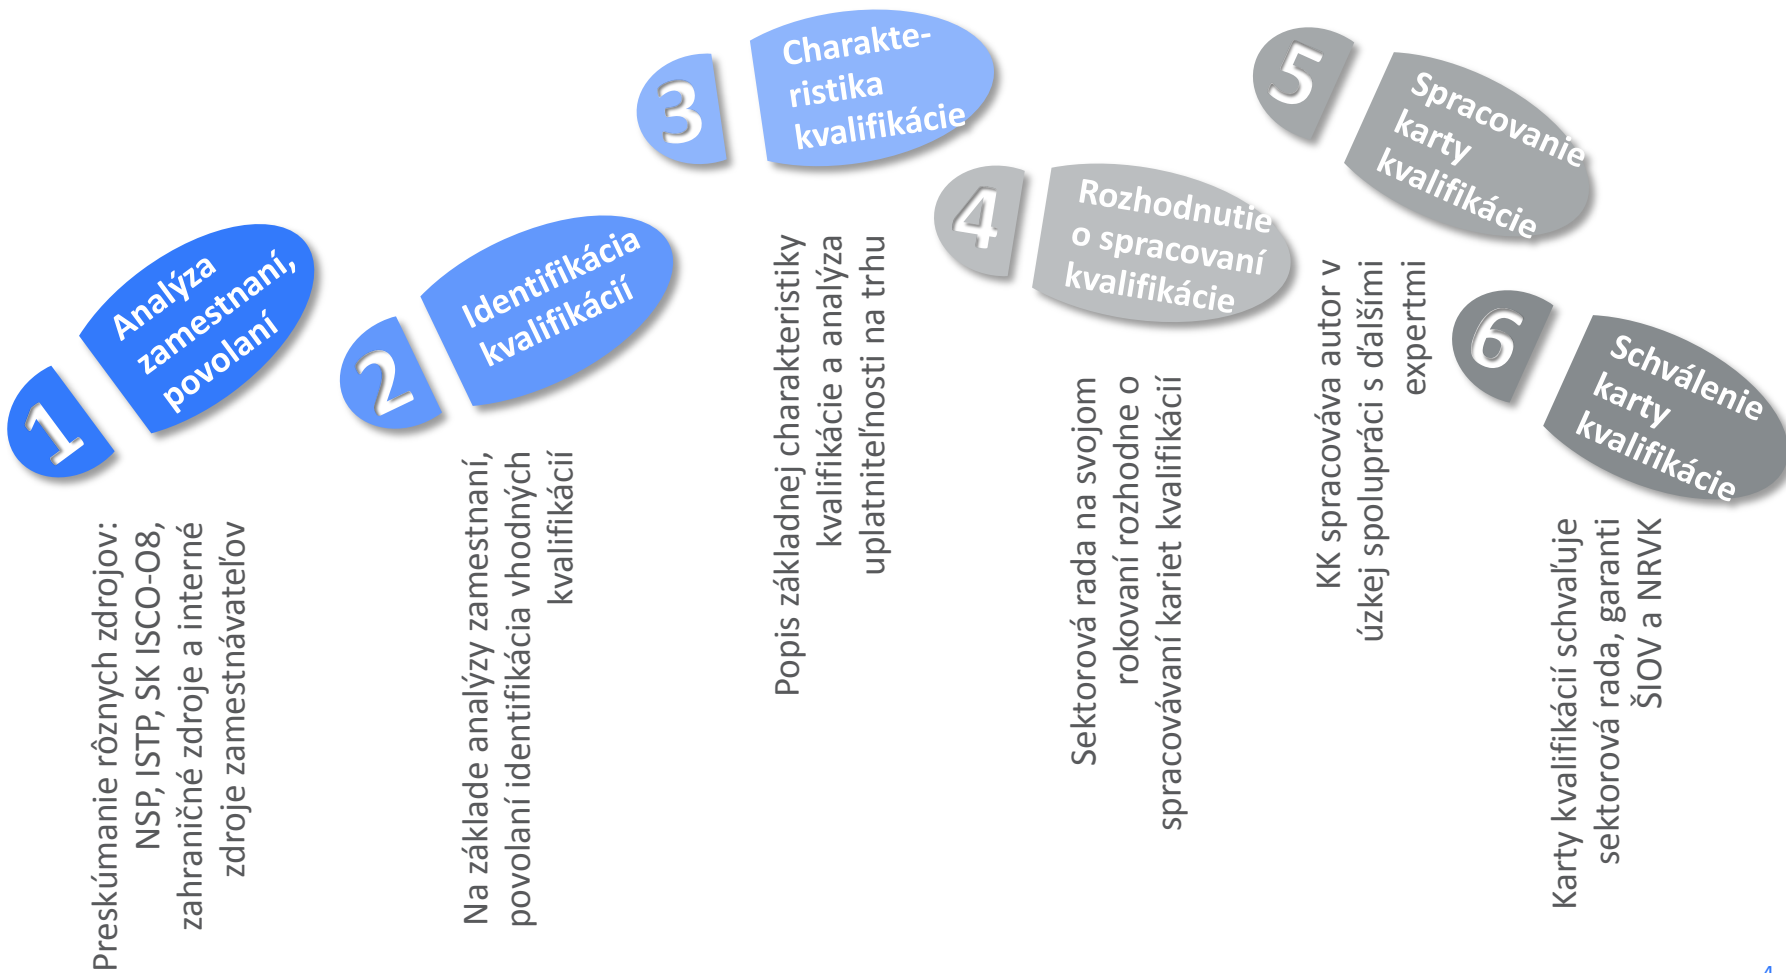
1
Analýza zamestnaní, povolaní

Preskúmanie rôznych zdrojov: NSP, ISTP, SK ISCO-O8, zahraničné zdroje a interné zdroje zamestnávateľov

2
Identifikácia kvalifikácií

Na základe analýzy zamestnaní, povolaní identifikácia vhodných kvalifikácií

3
Charakteristika kvalifikácie

Popis základnej charakteristiky kvalifikácie a analýza uplatniteľnosti na trhu

4
Rozhodnutie o spracovaní kvalifikácie

Sektorová rada na svojom rokovaní rozhodne o spracovávaní kariet kvalifikácií

5
Spracovanie karty kvalifikácie

KK spracováva autor v úzkej spolupráci s ďalšími expertmi

6
Schválenie karty kvalifikácie

Karty kvalifikácií schvaľuje sektorová rada, garanti ŠIOV a NRVK

4